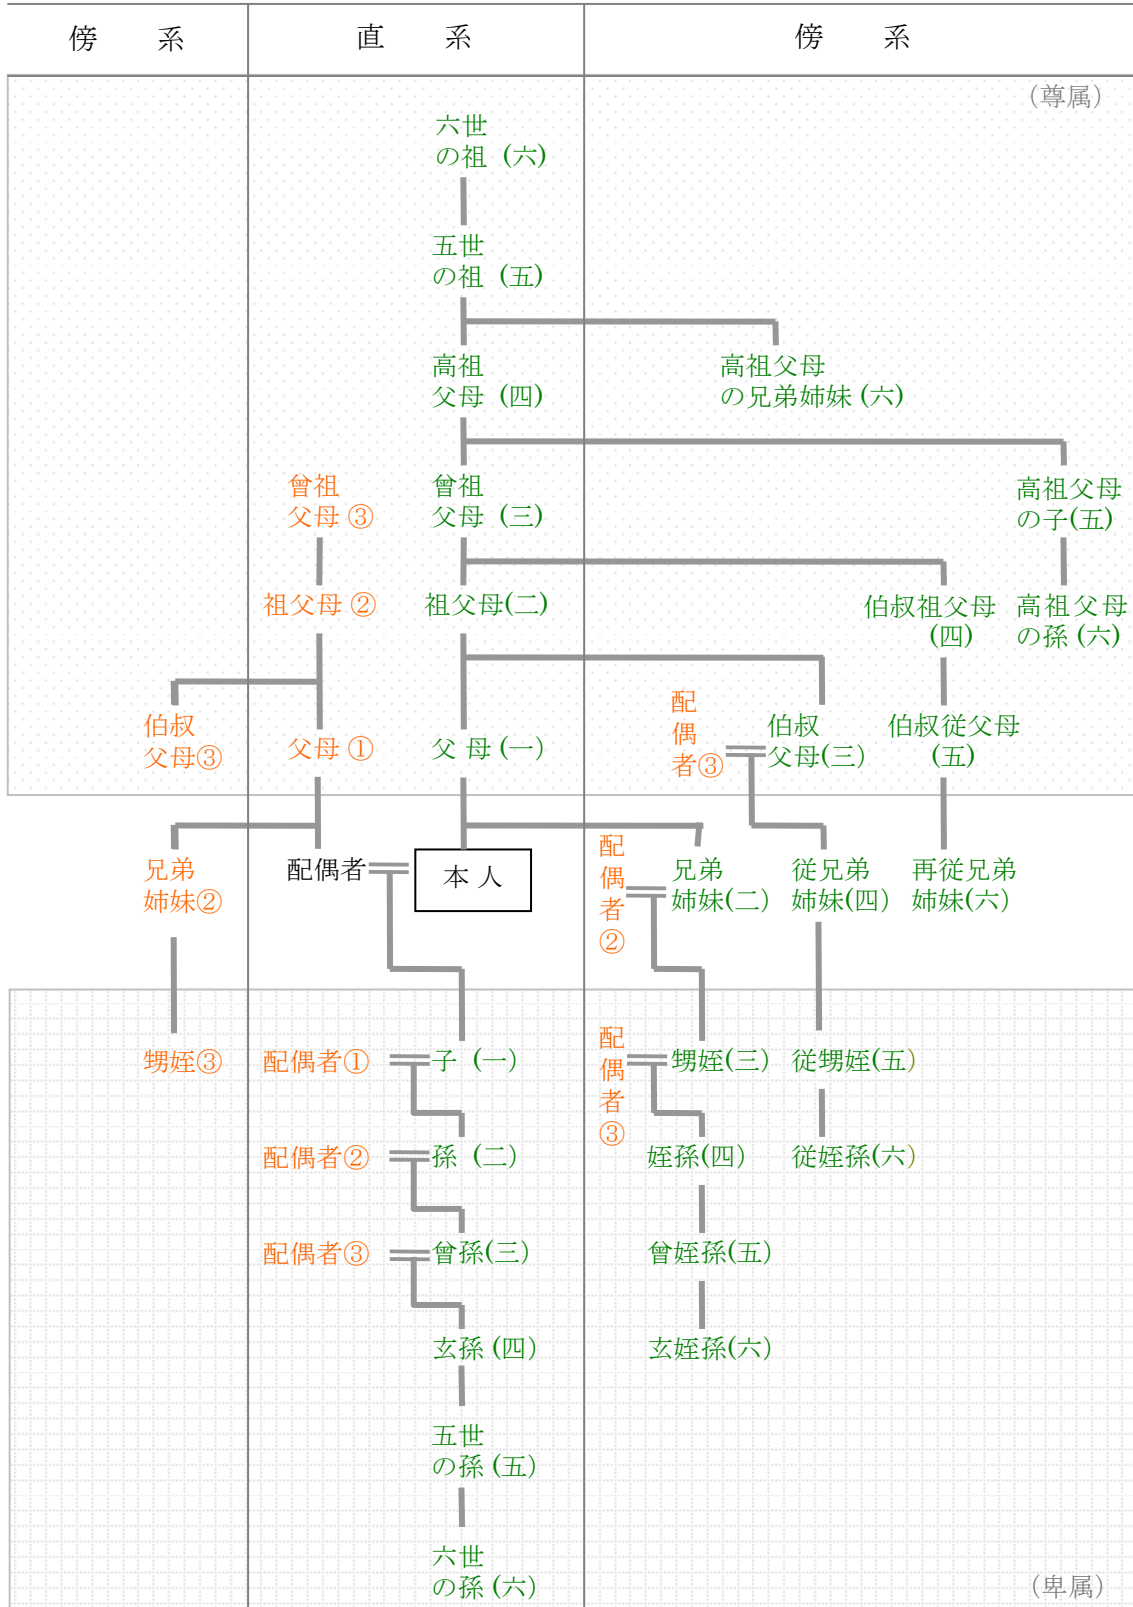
| 傍　系 | 直　系 | 傍　系 |
|---|---|---|

（尊属）

六世の祖（六）

五世の祖（五）

高祖父母（四）

高祖父母の兄弟姉妹（六）

曾祖父母③

曾祖父母（三）

高祖父母の子(五)

祖父母②

祖父母(二)

伯叔祖父母(四)

高祖父母の孫（六）

伯叔父母③

父母①

父母(一)

配偶者③

伯叔父母(三)

伯叔従父母(五)

兄弟姉妹②

配偶者

本人

配偶者②

兄弟姉妹(二)

従兄弟姉妹(四)

再従兄弟姉妹(六)

甥姪③

配偶者①

子（一）

配偶者③

甥姪(三)

従甥姪(五)

配偶者②

孫（二）

姪孫(四)

従姪孫(六)

配偶者③

曾孫(三)

曾姪孫(五)

玄孫(四)

玄姪孫(六)

五世の孫(五)

六世の孫(六)

（卑属）